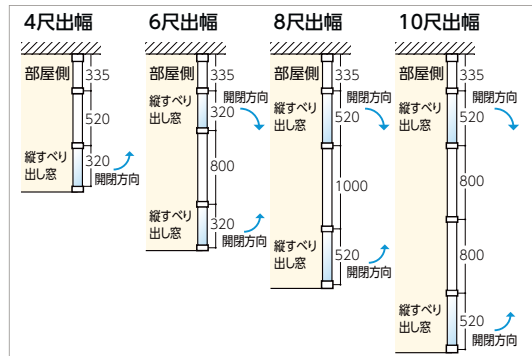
4尺出幅

部屋側
335
520
縦すべり出し窓
320
開閉方向

6尺出幅

部屋側
335
開閉方向
縦すべり出し窓
320
800
縦すべり出し窓
320
開閉方向

8尺出幅

部屋側
335
開閉方向
縦すべり出し窓
520
1000
縦すべり出し窓
520
開閉方向

10尺出幅

部屋側
335
開閉方向
縦すべり出し窓
520
800
800
縦すべり出し窓
520
開閉方向